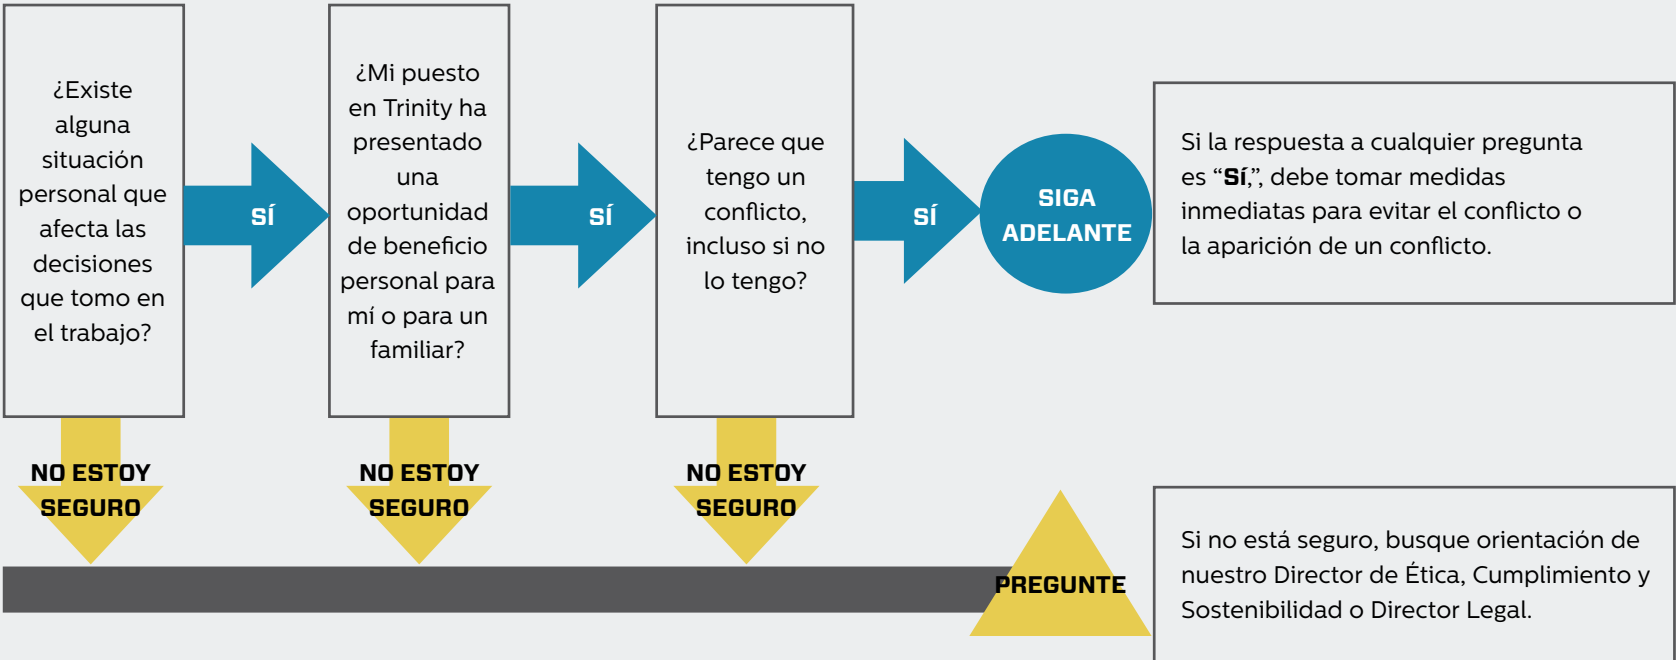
¿Existe alguna situación personal que afecta las decisiones que tomo en el trabajo?

SÍ

¿Mi puesto en Trinity ha presentado una oportunidad de beneficio personal para mí o para un familiar?

SÍ

¿Parece que tengo un conflicto, incluso si no lo tengo?

SÍ

SIGA ADELANTE

Si la respuesta a cualquier pregunta es “**Sí**,”, debe tomar medidas inmediatas para evitar el conflicto o la aparición de un conflicto.

NO ESTOY SEGURO

NO ESTOY SEGURO

NO ESTOY SEGURO

PREGUNTE

Si no está seguro, busque orientación de nuestro Director de Ética, Cumplimiento y Sostenibilidad o Director Legal.